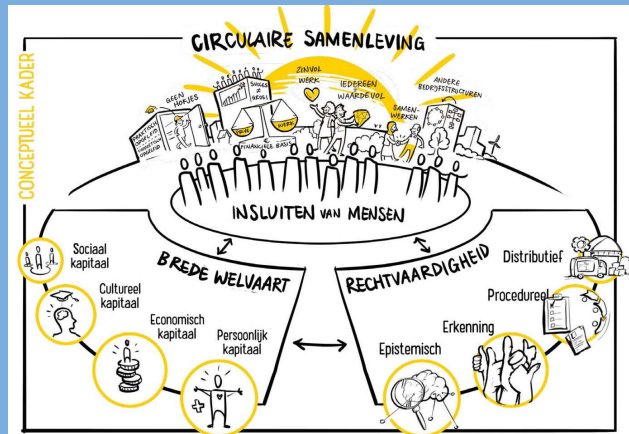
CONCEPTUEEL KADER

CIRCULAIRE SAMENLEVING

GEEN HOKJES

SOCIAAL & GROEN

ZINVOL WERK

IEDEREEN WAARDEVOL

ANDERE BEDRIJFSSTRUCTUREN

SAMENWERKEN

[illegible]

FINANCIËLE BASIS

INSLUITEN VAN MENSEN

BREDE WELVAART

RECHTVAARDIGHEID

Sociaal kapitaal

Cultureel kapitaal

Economisch kapitaal

Persoonlijk kapitaal

Distributief

Procedureel

Erkenning

Epistemisch